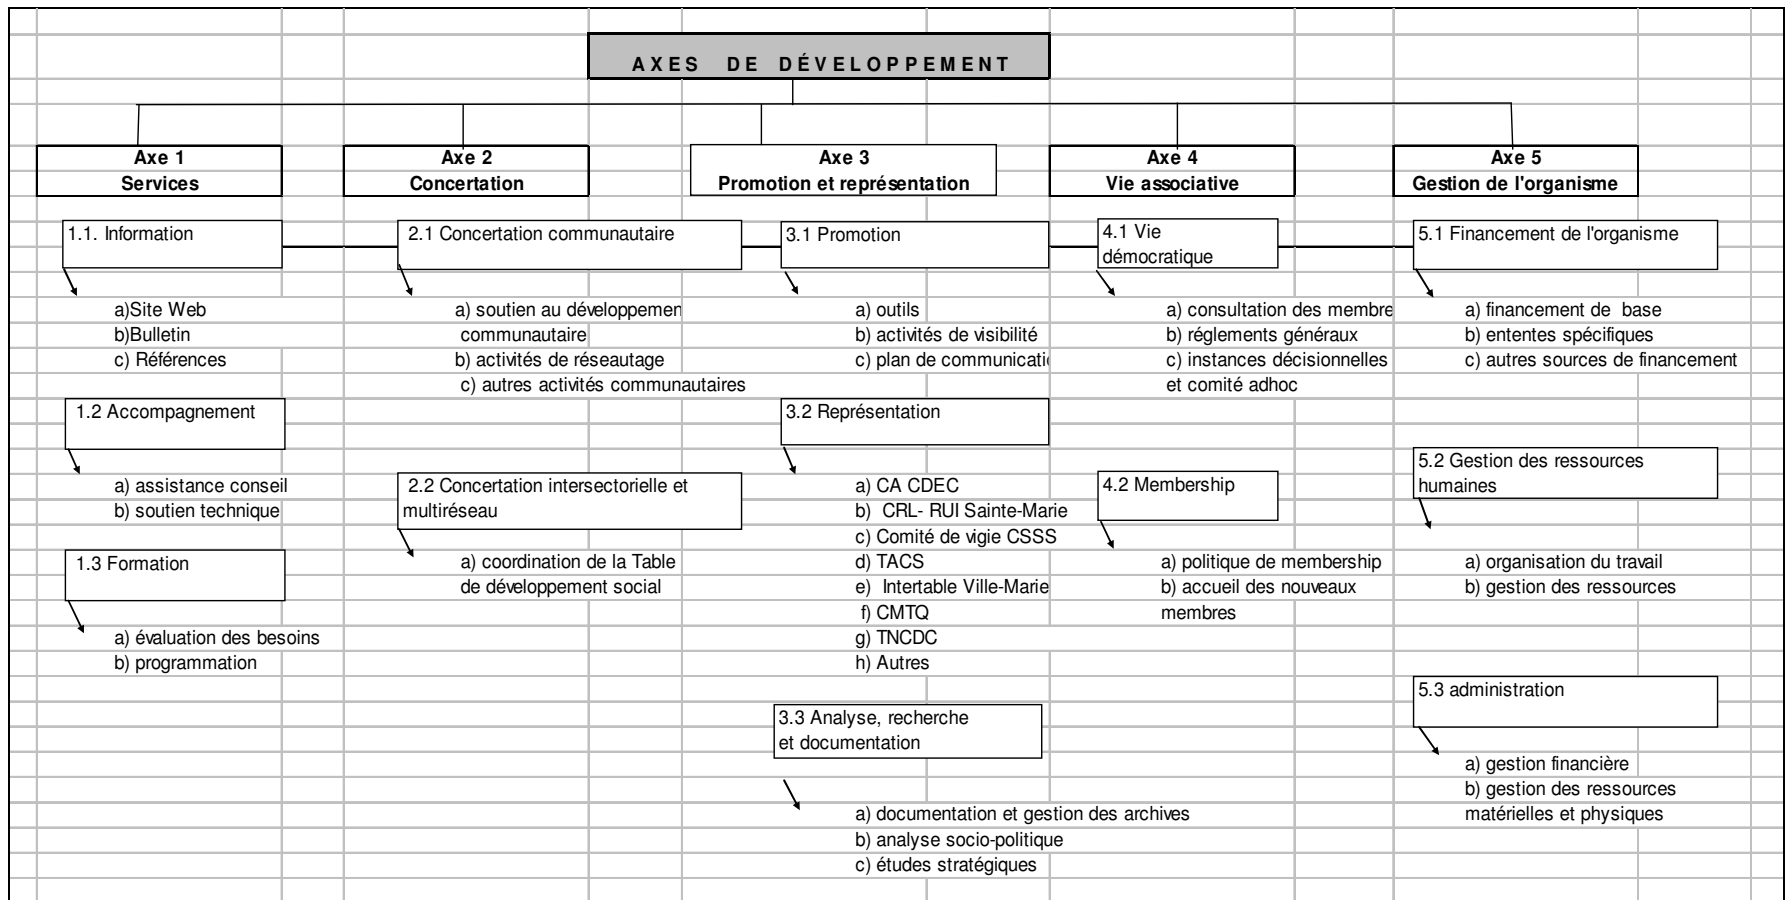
AXES DE DÉVELOPPEMENT

Axe 1
Services

1.1. Information

a)Site Web
b)Bulletin
c) Références

1.2 Accompagnement

a) assistance conseil
b) soutien technique

1.3 Formation

a) évaluation des besoins
b) programmation

Axe 2
Concertation

2.1 Concertation communautaire

a) soutien au développemen
communautaire
b) activités de réseautage
c) autres activités communautaires

2.2 Concertation intersectorielle et multiréseau

a) coordination de la Table
de développement social

Axe 3
Promotion et représentation

3.1 Promotion

a) outils
b) activités de visibilité
c) plan de communicati

3.2 Représentation

a) CA CDEC
b) CRL- RUI Sainte-Marie
c) Comité de vigie CSSS
d) TACS
e) Intertable Ville-Marie
f) CMTQ
g) TNCDC
h) Autres

3.3 Analyse, recherche et documentation

a) documentation et gestion des archives
b) analyse socio-politique
c) études stratégiques

Axe 4
Vie associative

4.1 Vie démocratique

a) consultation des membre
b) réglements généraux
c) instances décisionnelles
et comité adhoc

4.2 Membership

a) politique de membership
b) accueil des nouveaux
membres

Axe 5
Gestion de l'organisme

5.1 Financement de l'organisme

a) financement de base
b) ententes spécifiques
c) autres sources de financement

5.2 Gestion des ressources humaines

a) organisation du travail
b) gestion des ressources

5.3 administration

a) gestion financière
b) gestion des ressources
matérielles et physiques